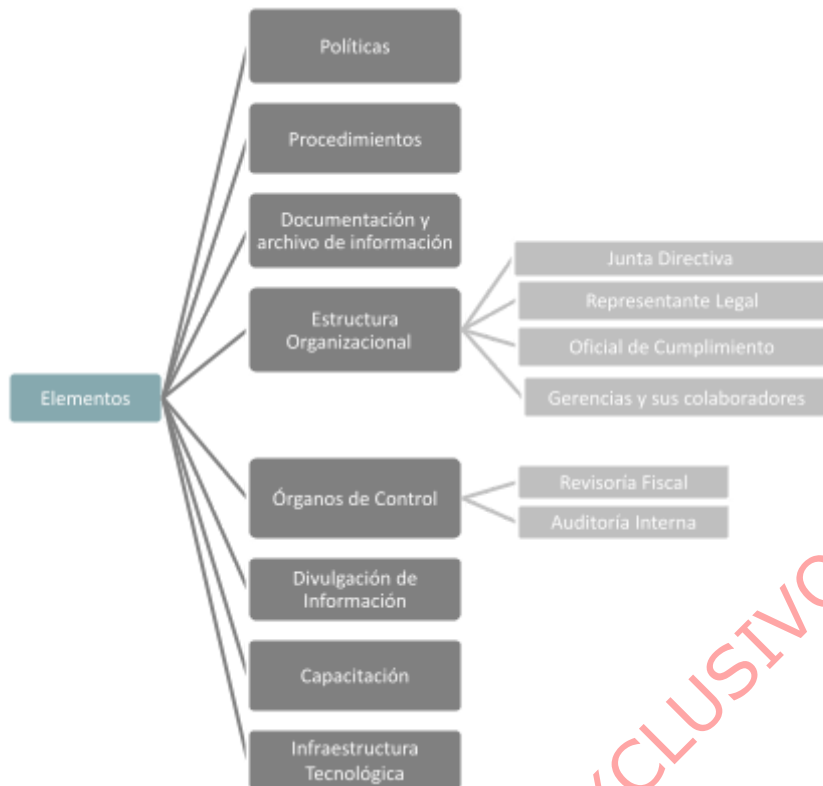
Elementos

Políticas

Procedimientos

Documentación y archivo de información

Estructura Organizacional

Junta Directiva

Representante Legal

Oficial de Cumplimiento

Gerencias y sus colaboradores

Órganos de Control

Revisoría Fiscal

Auditoría Interna

Divulgación de Información

Capacitación

Infraestructura Tecnológica

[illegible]CLUSIVO